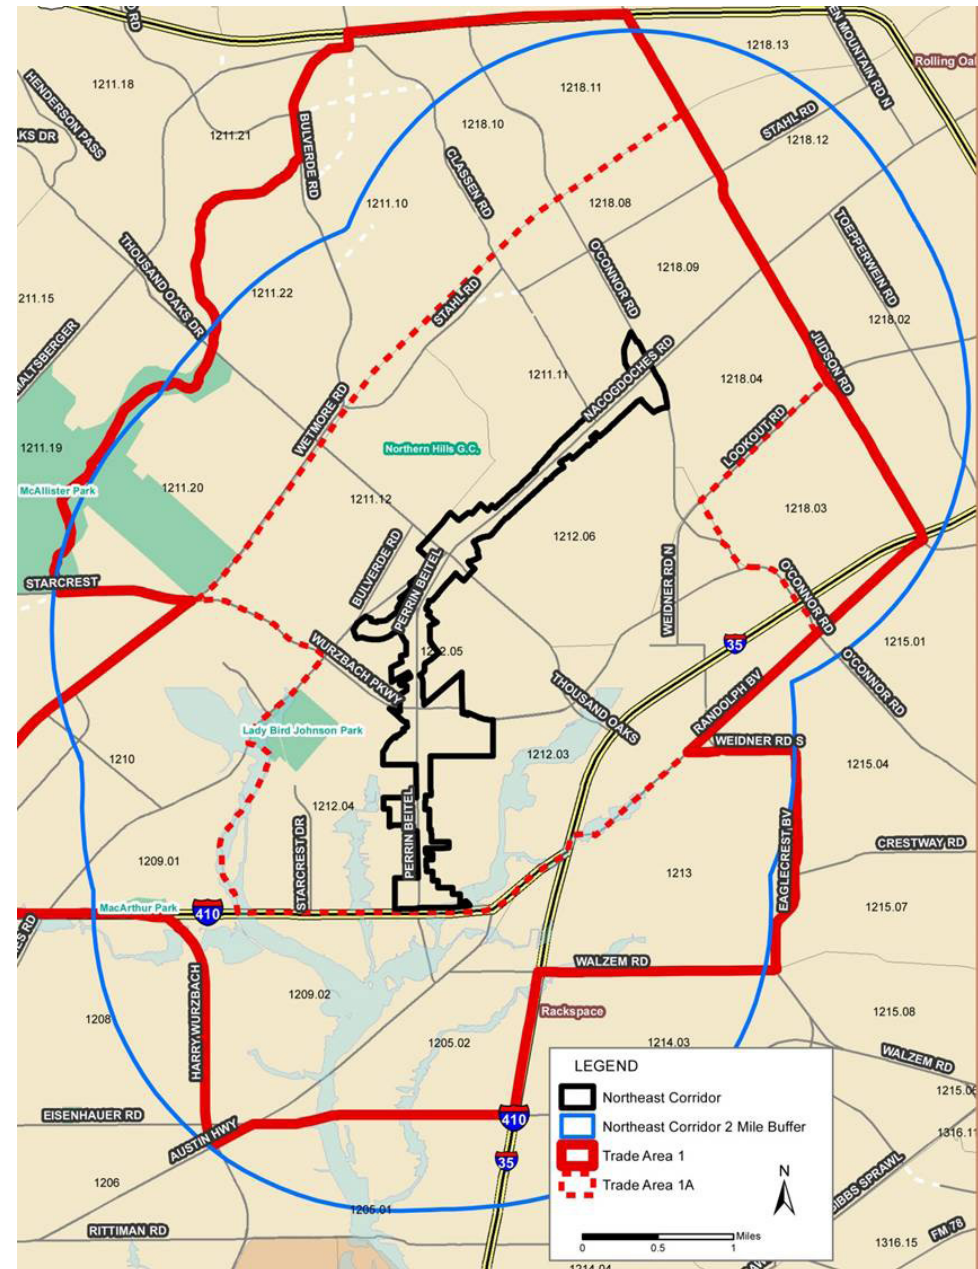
RD
N MOUNTAIN RD N
Rolling Oa
1218.13
1211.18
HENDERSON PASS
KS DR
1211.21
BULVERDE RD
1218.11
1218.10
STAHL RD
1218.12
CLASSEN RD
1211.10
1218.08
THOUSAND OAKS DR
TOEPPERWEIN RD
OCONNOR RD
1218.09
211.15
1211.22
STAHL RD
1218.02
ALTSBERGER
NACOGDOCHES RD
JUDSON RD
1211.11
1218.04
WETMORE RD
1211.19
Northern Hills G.C.
LOOKOUT RD
McAllister Park
1211.20
1211.12
1218.03
BULVERDE RD
1212.06
PERRIN BEITEL
STARCREST
WEIDNER RD N
O'CONNOR RD
35
1215.01
WURZBACH PKWY
1212.05
O'CONNOR RD
THOUSAND OAKS
RANDOLPH BV
Lady Bird Johnson Park
WEIDNER RD S
1210
1212.03
1215.04
1212.04
EAGLECREST BV
STARCREST DR
PERRIN BEITEL
CRESTWAY RD
1209.01
1213
MacArthur Park
410
1215.07
S RD
HARRY WURZBACH
WALZEM RD
1209.02
Rackspace
1208
1215.08
1205.02
1214.03
WALZEM RD
LEGEND
Northeast Corridor
1215.0
EISENHAUER RD
Northeast Corridor 2 Mile Buffer
410
1316.1
AUSTIN HWY
35
Trade Area 1
N
1206
Trade Area 1A
GIBBS SPRAWL
1205.01
RITTIMAN RD
Miles
0
0.5
1
1316.15
FM 78
1214.04